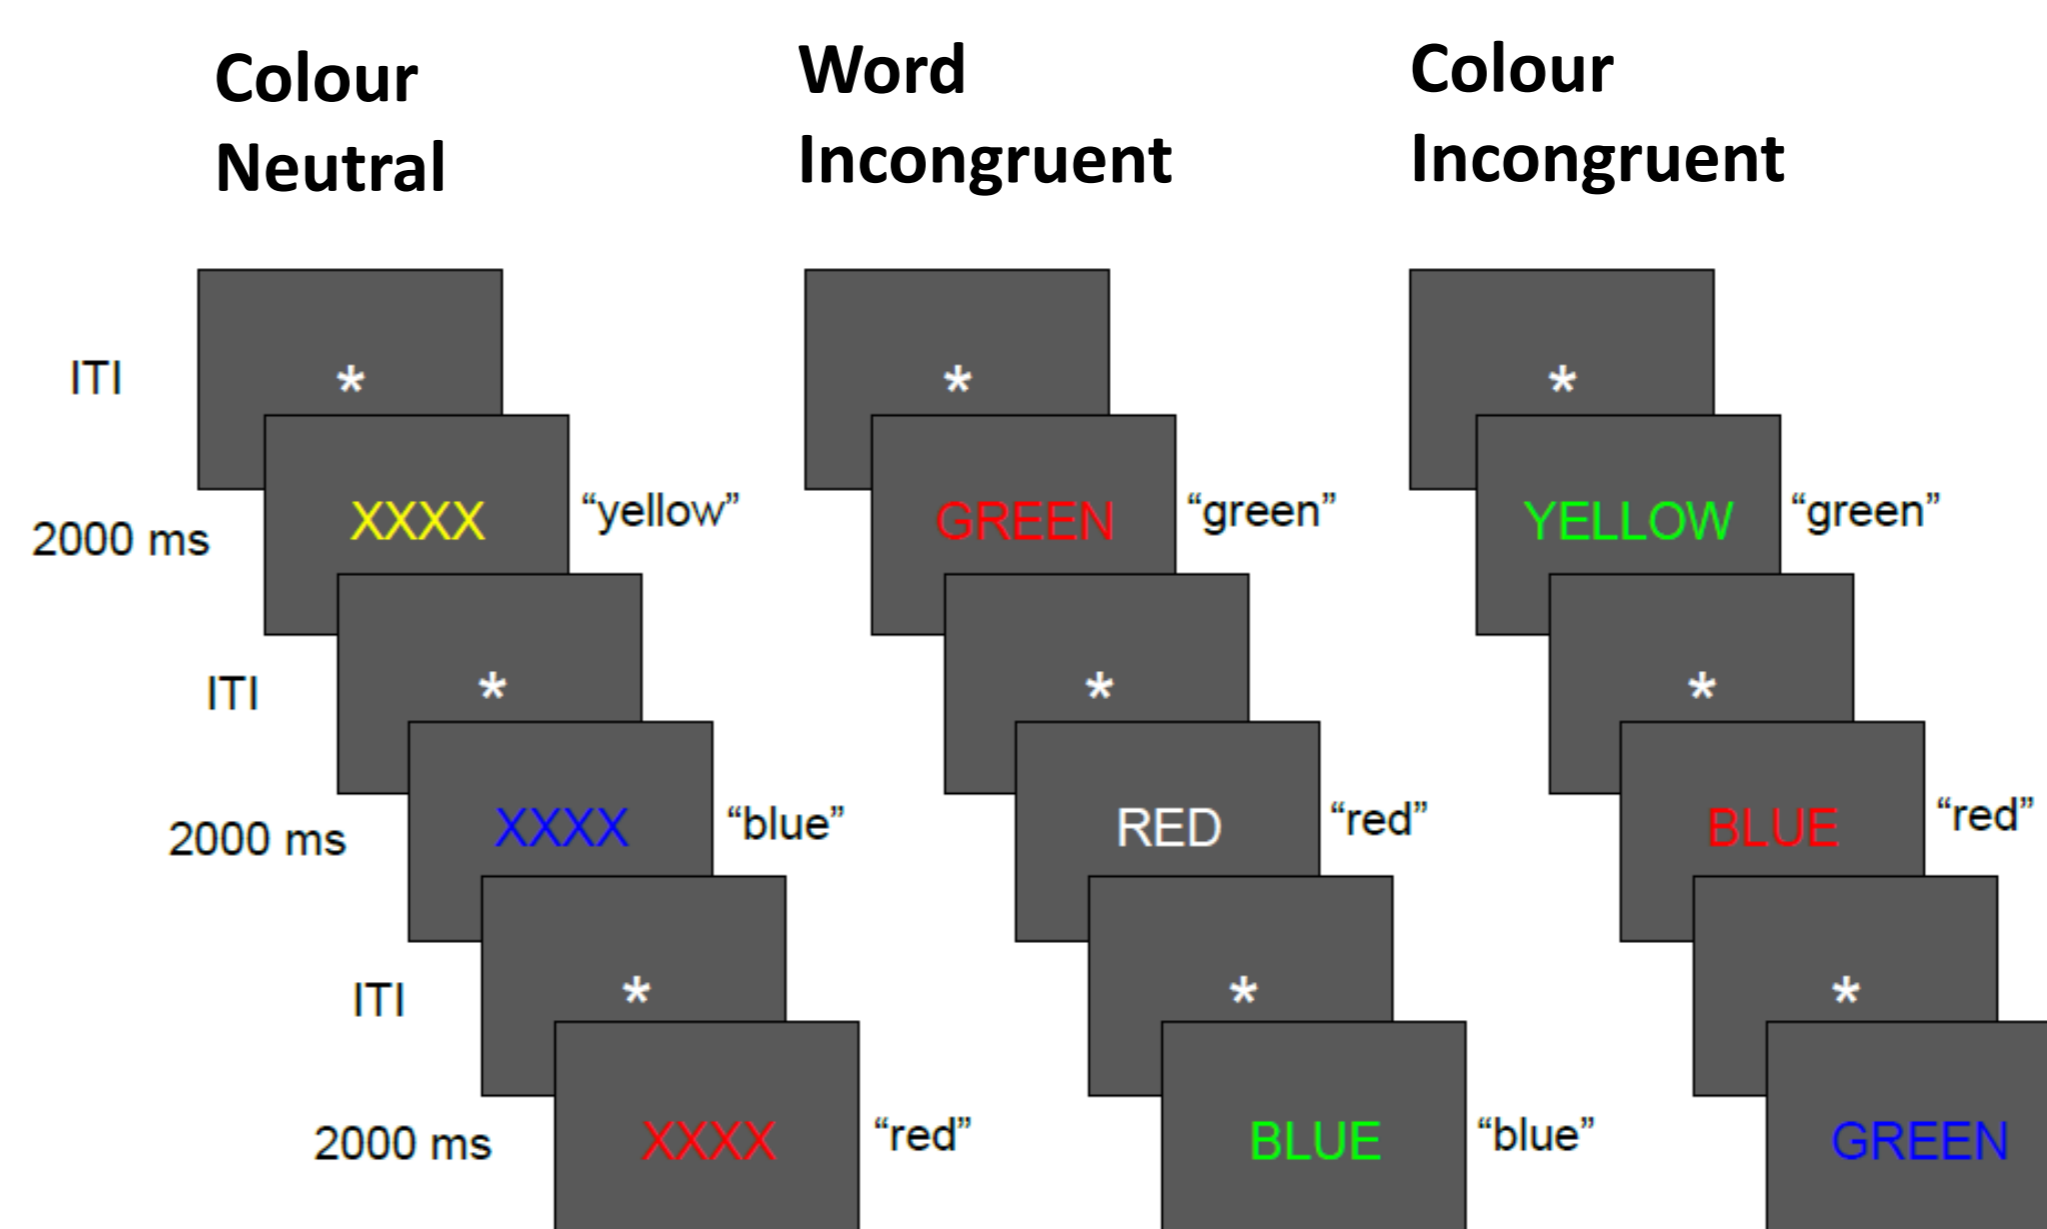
Colour Neutral

ITI
*
2000 ms
XXXX
“yellow”
ITI
*
2000 ms
XXXX
“blue”
ITI
*
2000 ms
XXXX
“red”

Word Incongruent

*
GREEN
“green”
*
RED
“red”
*
BLUE
“blue”

Colour Incongruent

*
YELLOW
“green”
*
BLUE
“red”
*
GREEN